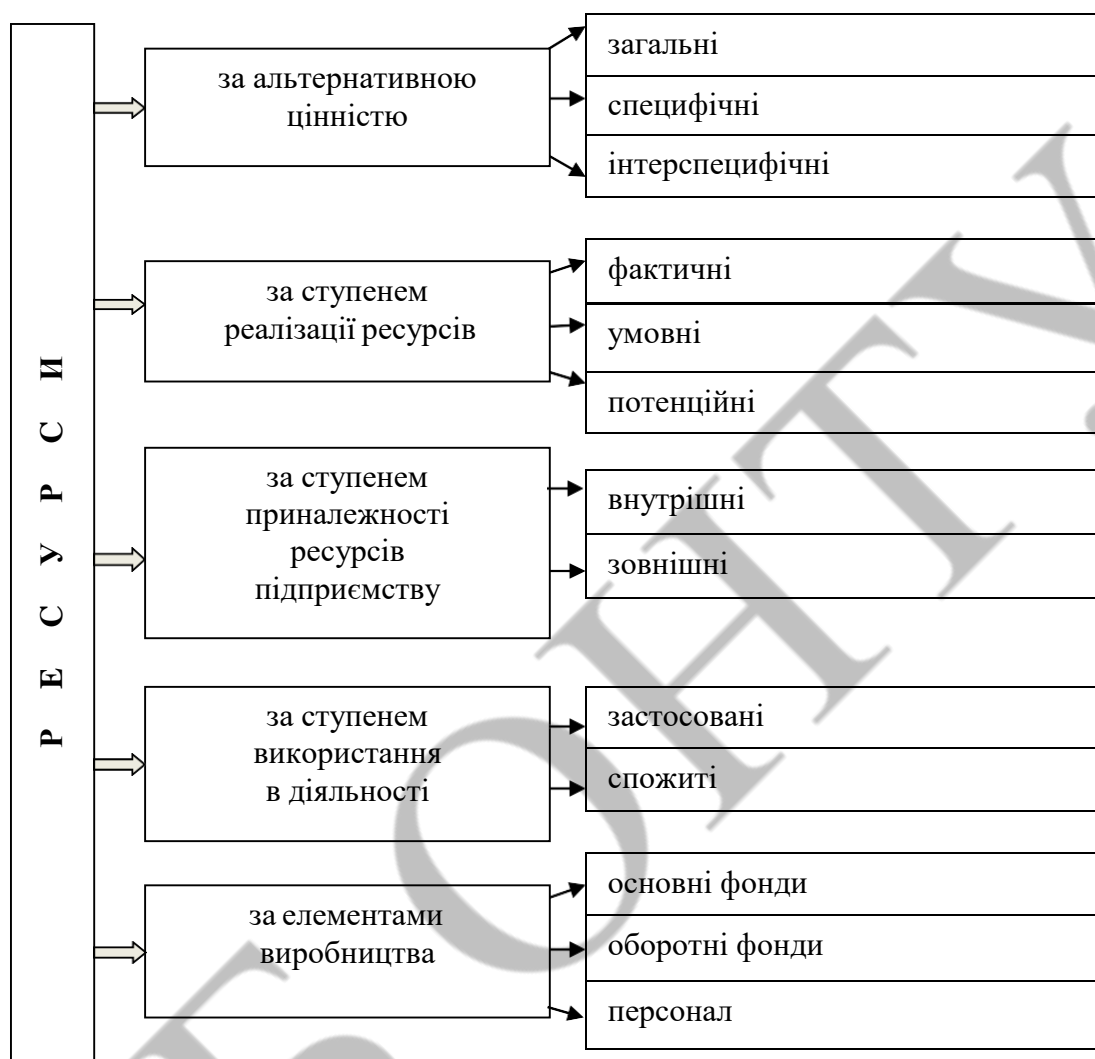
Р Е С У Р С И

за альтернативною цінністю

загальні

специфічні

інтерспецифічні

за ступенем реалізації ресурсів

фактичні

умовні

потенційні

за ступенем приналежності ресурсів підприємству

внутрішні

зовнішні

за ступенем використання в діяльності

застосовані

спожиті

за елементами виробництва

основні фонди

оборотні фонди

персонал